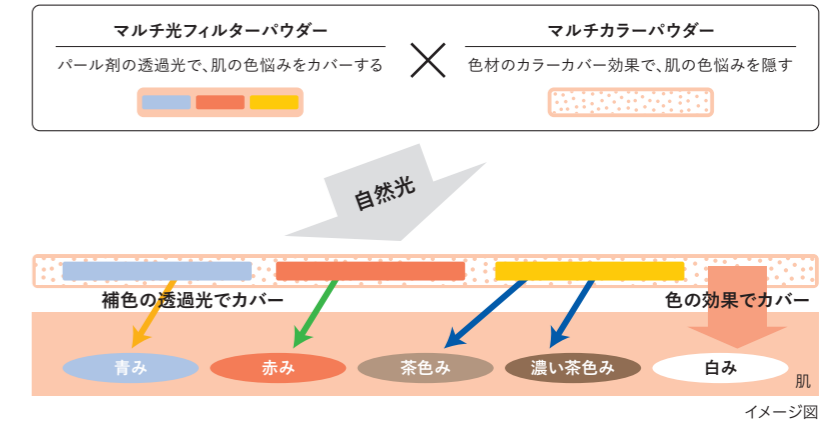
マルチ光フィルターパウダー

パール剤の透過光で、肌の色悩みをカバーする

×

マルチカラーパウダー

色材のカラーカバー効果で、肌の色悩みを隠す

自然光

補色の透過光でカバー

色の効果でカバー

青み

赤み

茶色み

濃い茶色み

白み

肌

イメージ図